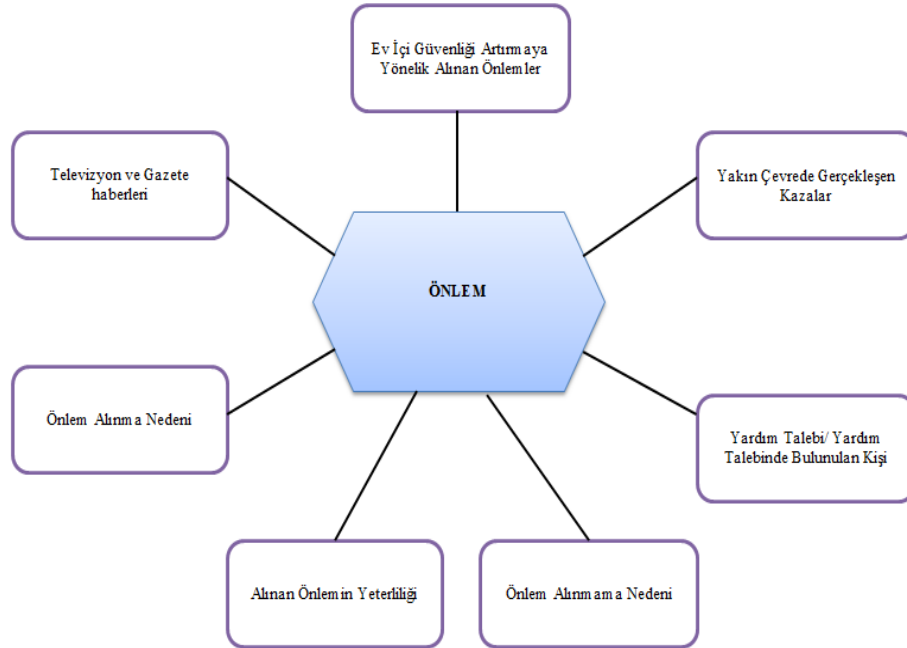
Ev İçi Güvenliği Artırmaya Yönelik Alınan Önlemler

Televizyon ve Gazete haberleri

Yakın Çevrede Gerçekleşen Kazalar

ÖNLEM

Önlem Alınma Nedeni

Yardım Talebi/ Yardım Talebinde Bulunulan Kişi

Alınan Önlemin Yeterliliği

Önlem Alınmama Nedeni